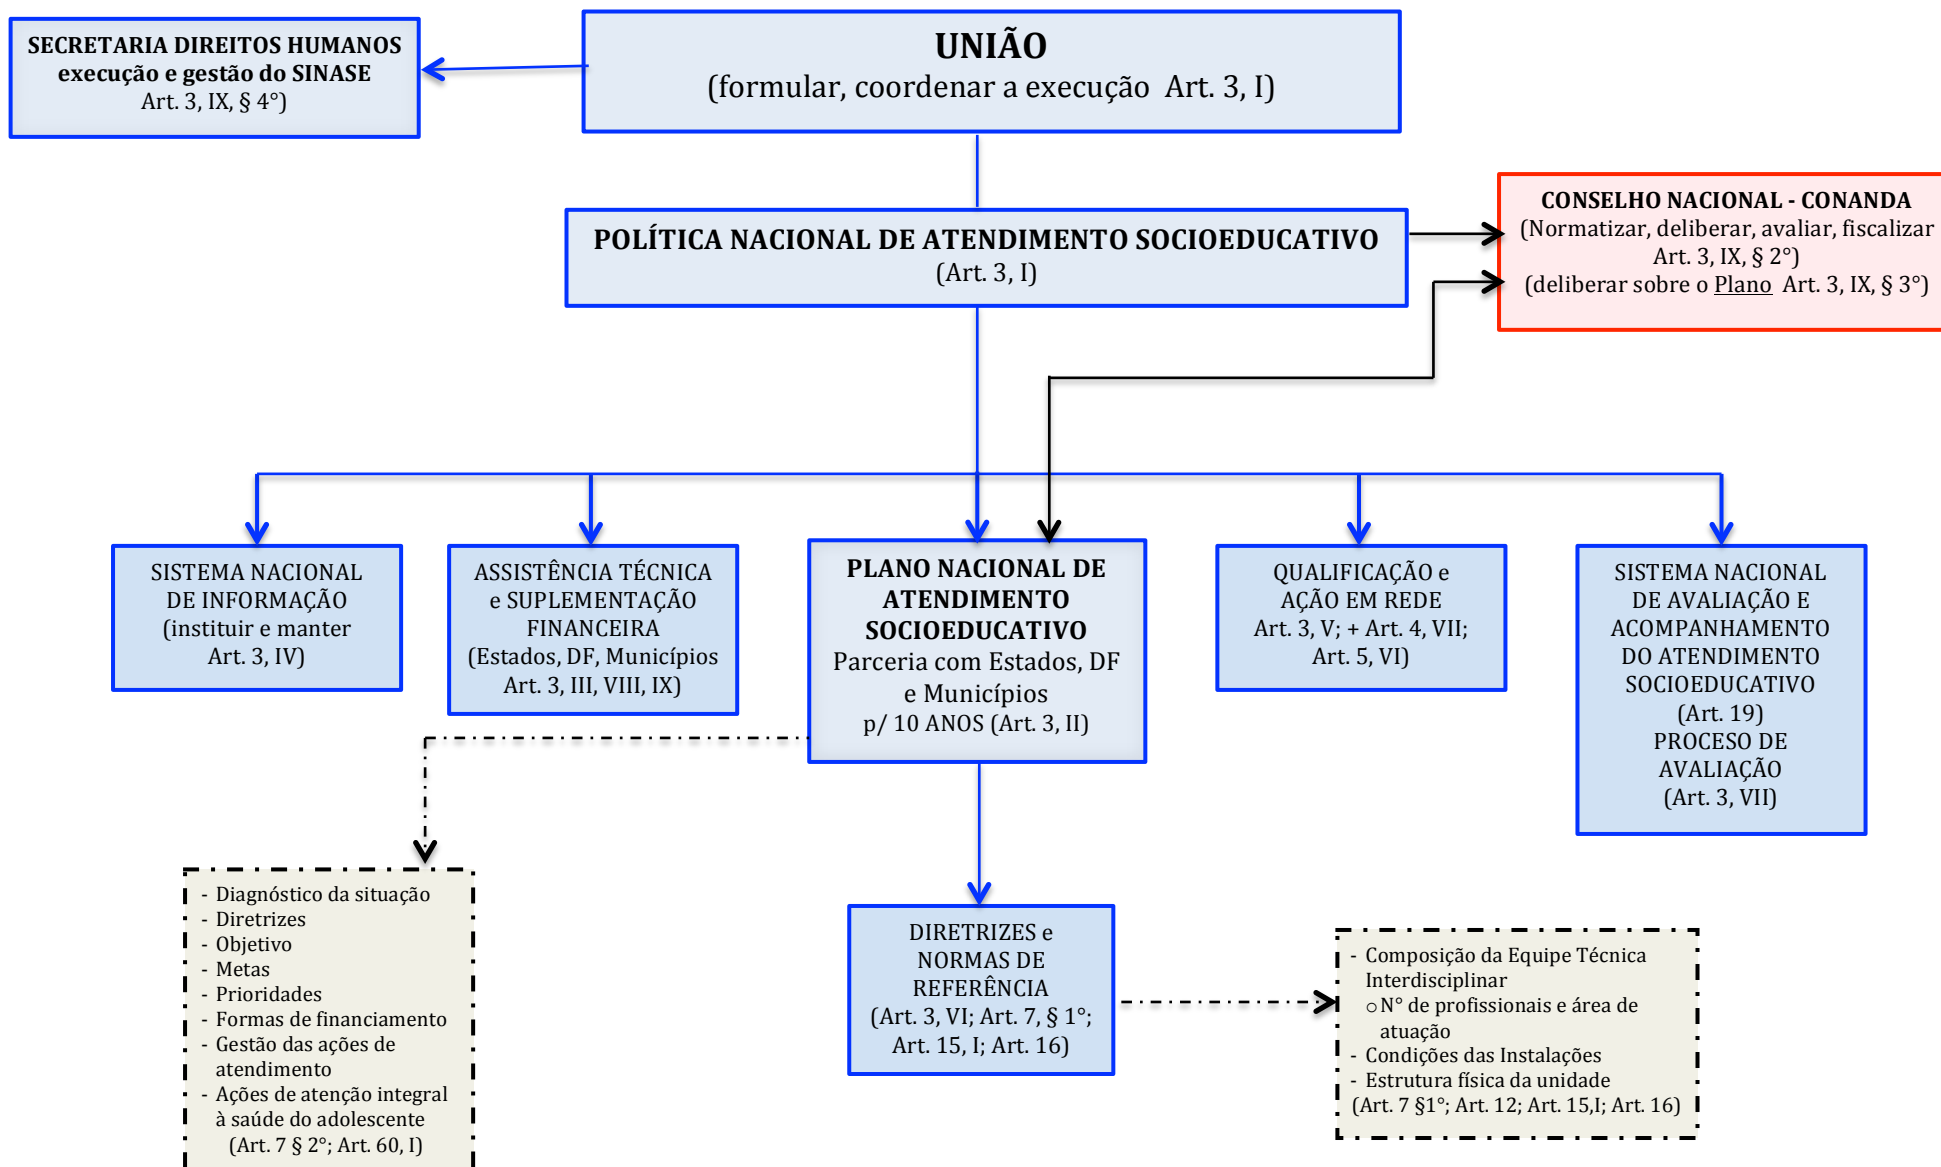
SECRETARIA DIREITOS HUMANOS
execução e gestão do SINASE
Art. 3, IX, § 4°)

UNIÃO
(formular, coordenar a execução Art. 3, I)

POLÍTICA NACIONAL DE ATENDIMENTO SOCIOEDUCATIVO
(Art. 3, I)

CONSELHO NACIONAL - CONANDA
(Normatizar, deliberar, avaliar, fiscalizar
Art. 3, IX, § 2°)
(deliberar sobre o Plano Art. 3, IX, § 3°)

SISTEMA NACIONAL DE INFORMAÇÃO (instituir e manter Art. 3, IV)

ASSISTÊNCIA TÉCNICA e SUPLEMENTAÇÃO FINANCEIRA (Estados, DF, Municípios Art. 3, III, VIII, IX)

PLANO NACIONAL DE ATENDIMENTO SOCIOEDUCATIVO
Parceria com Estados, DF e Municípios
p/ 10 ANOS (Art. 3, II)

QUALIFICAÇÃO e AÇÃO EM REDE Art. 3, V; + Art. 4, VII; Art. 5, VI)

SISTEMA NACIONAL DE AVALIAÇÃO E ACOMPANHAMENTO DO ATENDIMENTO SOCIOEDUCATIVO (Art. 19) PROCESO DE AVALIAÇÃO (Art. 3, VII)

- Diagnóstico da situação
- Diretrizes
- Objetivo
- Metas
- Prioridades
- Formas de financiamento
- Gestão das ações de atendimento
- Ações de atenção integral à saúde do adolescente
(Art. 7 § 2°; Art. 60, I)

DIRETRIZES e NORMAS DE REFERÊNCIA (Art. 3, VI; Art. 7, § 1°; Art. 15, I; Art. 16)

- Composição da Equipe Técnica Interdisciplinar
○ N° de profissionais e área de atuação
- Condições das Instalações
- Estrutura física da unidade
(Art. 7 §1°; Art. 12; Art. 15,I; Art. 16)